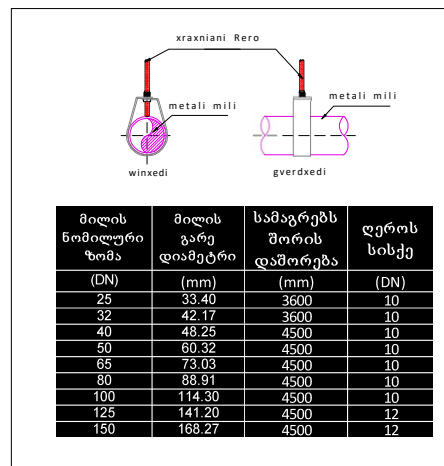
xraxniani Rero

metali mili

metali mili

winxedi

gverdxedi

| მილის ნომილური ზომა | მილის გარე დიამეტრი | სამაგრებს შორის დაშორება | ღეროს სისქე |
|---|---|---|---|
| (DN) | (mm) | (mm) | (DN) |
| 25 | 33.40 | 3600 | 10 |
| 32 | 42.17 | 3600 | 10 |
| 40 | 48.25 | 4500 | 10 |
| 50 | 60.32 | 4500 | 10 |
| 65 | 73.03 | 4500 | 10 |
| 80 | 88.91 | 4500 | 10 |
| 100 | 114.30 | 4500 | 10 |
| 125 | 141.20 | 4500 | 12 |
| 150 | 168.27 | 4500 | 12 |